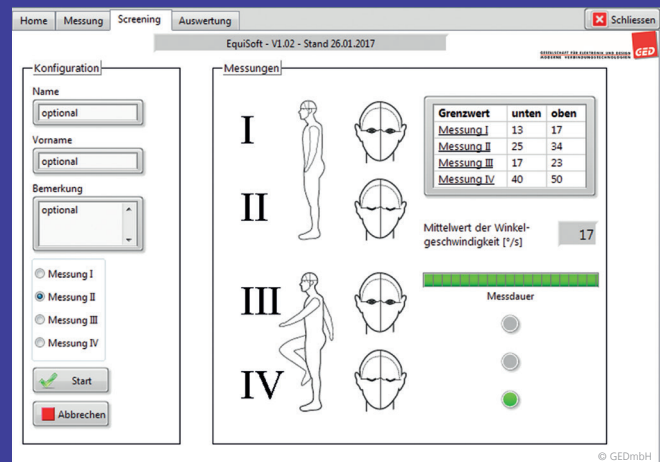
Home Messung Screening Auswertung

Schliessen

EquiSoft - V1.02 - Stand 26.01.2017

GESELLSCHAFT FÜR ELEKTRONIK UND DESIGN MODERNE VERBINDUNGSTECHNOLOGIEN GED

Konfiguration

Name
optional

Vorname
optional

Bemerkung
optional

Messung I
Messung II
Messung III
Messung IV

Start

Abbrechen

Messungen

I

II

III

IV

| Grenzwert | unten | oben |
|---|---|---|
| Messung I | 13 | 17 |
| Messung II | 25 | 34 |
| Messung III | 17 | 23 |
| Messung IV | 40 | 50 |

Mittelwert der Winkelgeschwindigkeit [°/s] 17

Messdauer

© GEDmbH